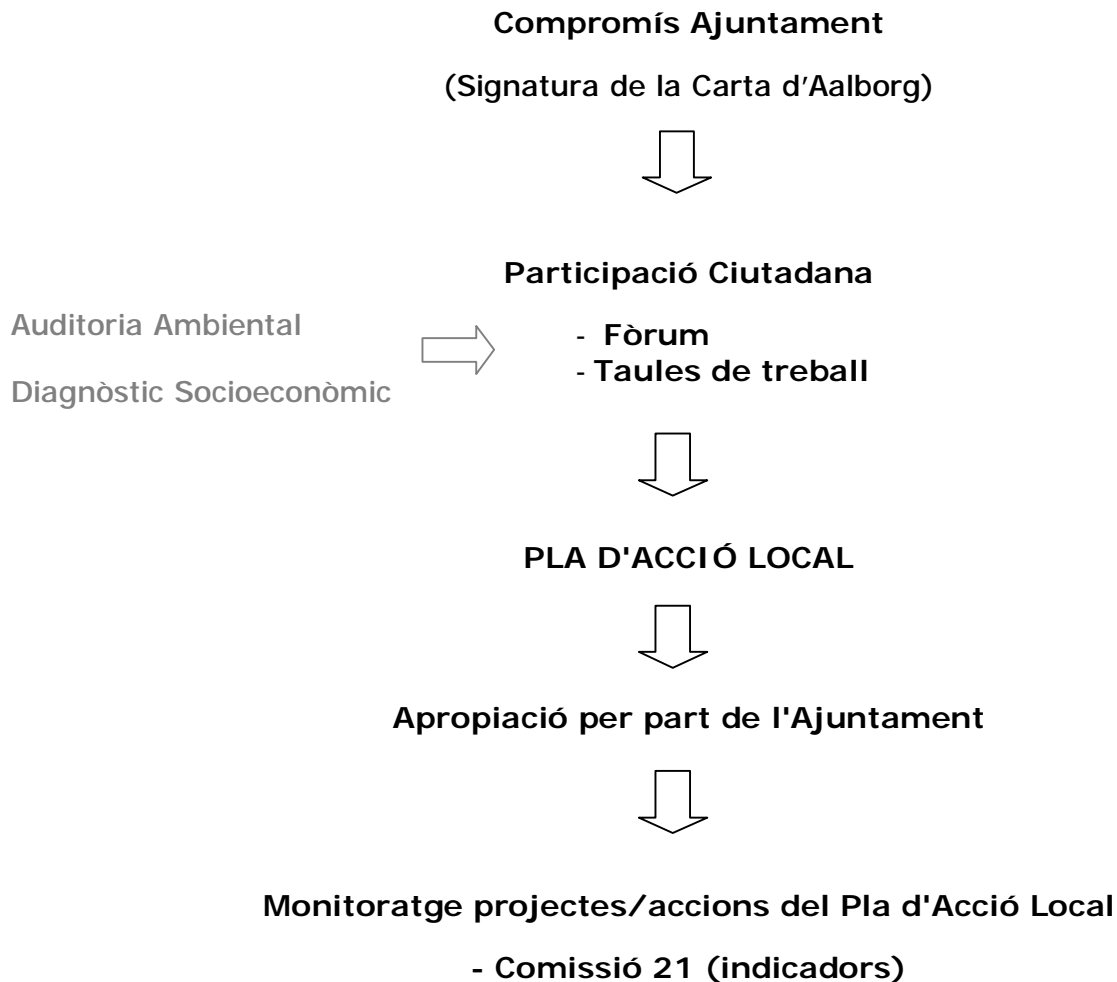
Compromís Ajuntament

(Signatura de la Carta d'Aalborg)

Participació Ciutadana

Auditoria Ambiental

Diagnòstic Socioeconòmic

- Fòrum
- Taules de treball

PLA D'ACCIÓ LOCAL

Apropiació per part de l'Ajuntament

Monitoratge projectes/accions del Pla d'Acció Local

- Comissió 21 (indicadors)